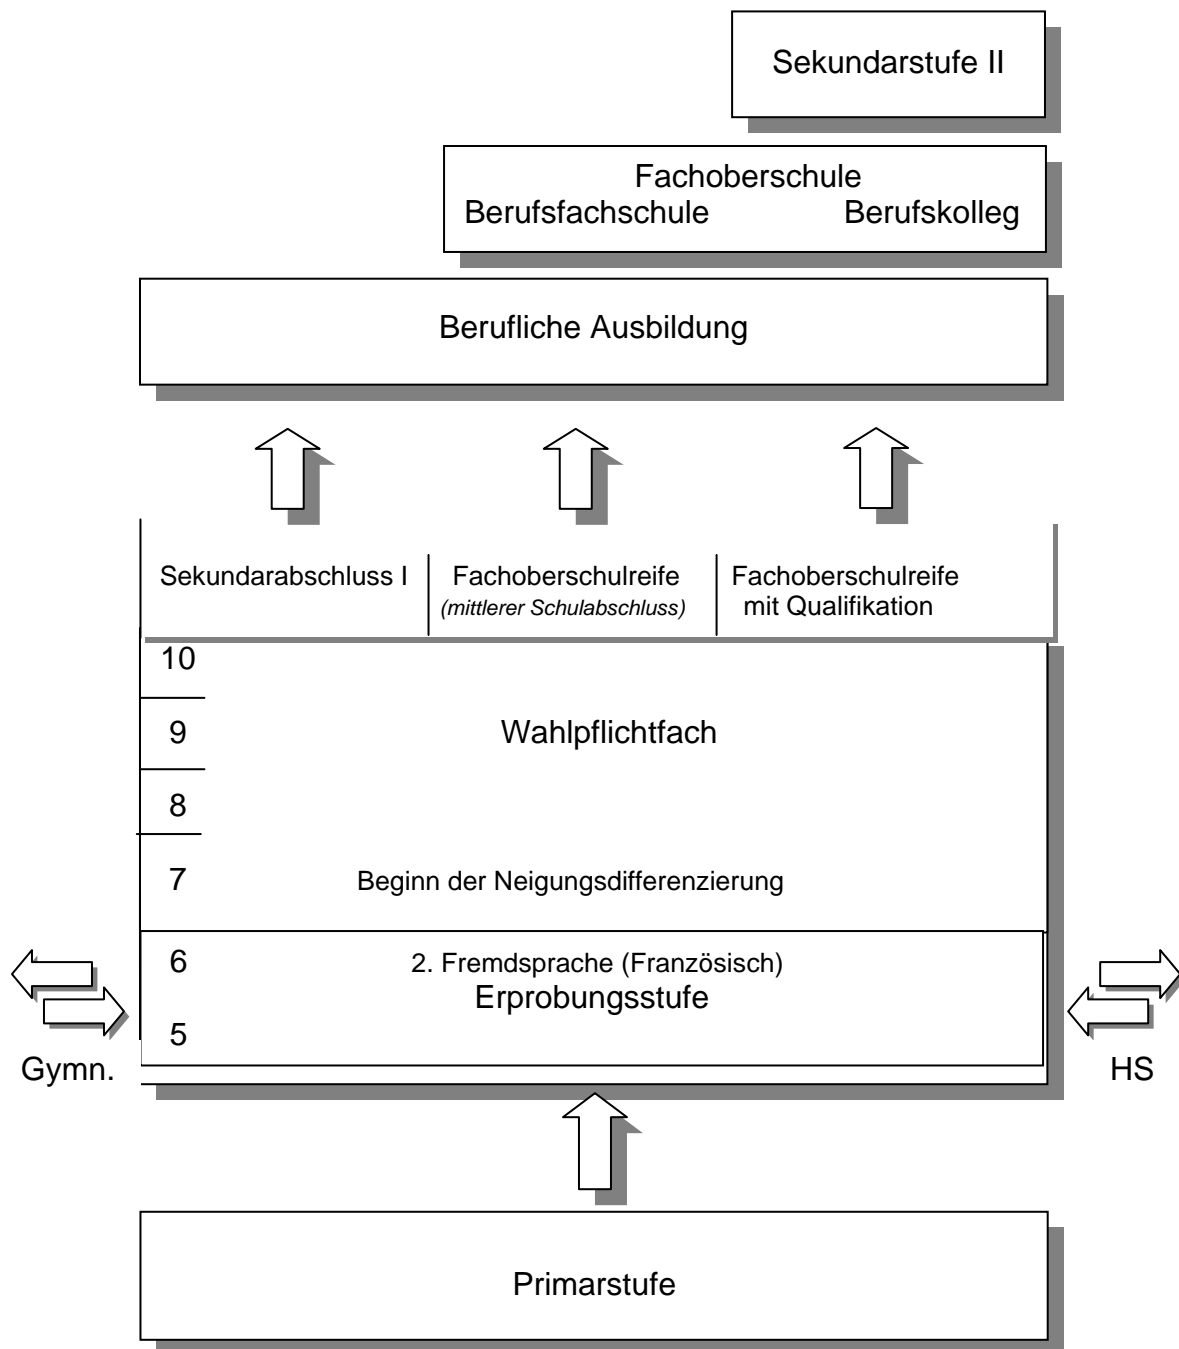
Sekundarstufe II

Fachoberschule
Berufsfachschule Berufskolleg

Berufliche Ausbildung

| Sekundarabschluss I | Fachoberschulreife *(mittlerer Schulabschluss)* | Fachoberschulreife mit Qualifikation |
|---|---|---|

10

9 Wahlpflichtfach

8

7 Beginn der Neigungsdifferenzierung

6 2. Fremdsprache (Französisch)
Erprobungsstufe
5

Gymn.

HS

Primarstufe